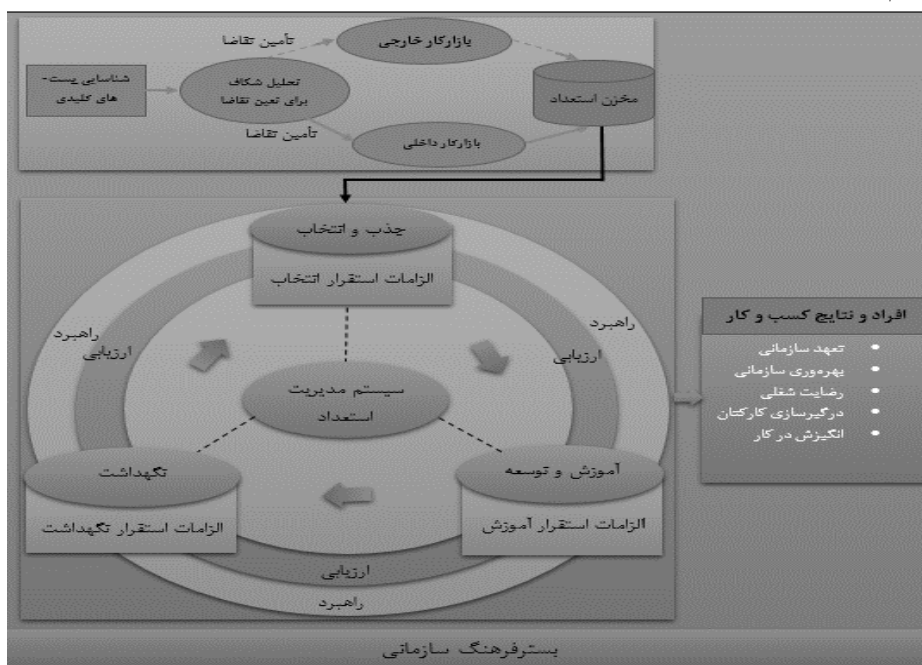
شناسایی پست-های کلیدی

تحلیل شکاف برای تعین تقاضا

تأمین تقاضا

بازارکار خارجی

تأمین تقاضا

بازارکار داخلی

مخزن استعداد

جذب و انتخاب

الزامات استقرار انتخاب

راهبرد

ارزیابی

راهبرد

ارزیابی

سیستم مدیریت استعداد

تگهداشت

الزامات استقرار تگهداشت

آموزش و توسعه

الزامات استقرار آموزش

ارزیابی

راهبرد

افراد و نتایج کسب و کار

• تعهد سازمانی
• بهره‌وری سازمانی
• رضایت شغلی
• درگیرسازی کارکنان
• انگیزش در کار

بسترفرهنگ سازمانی